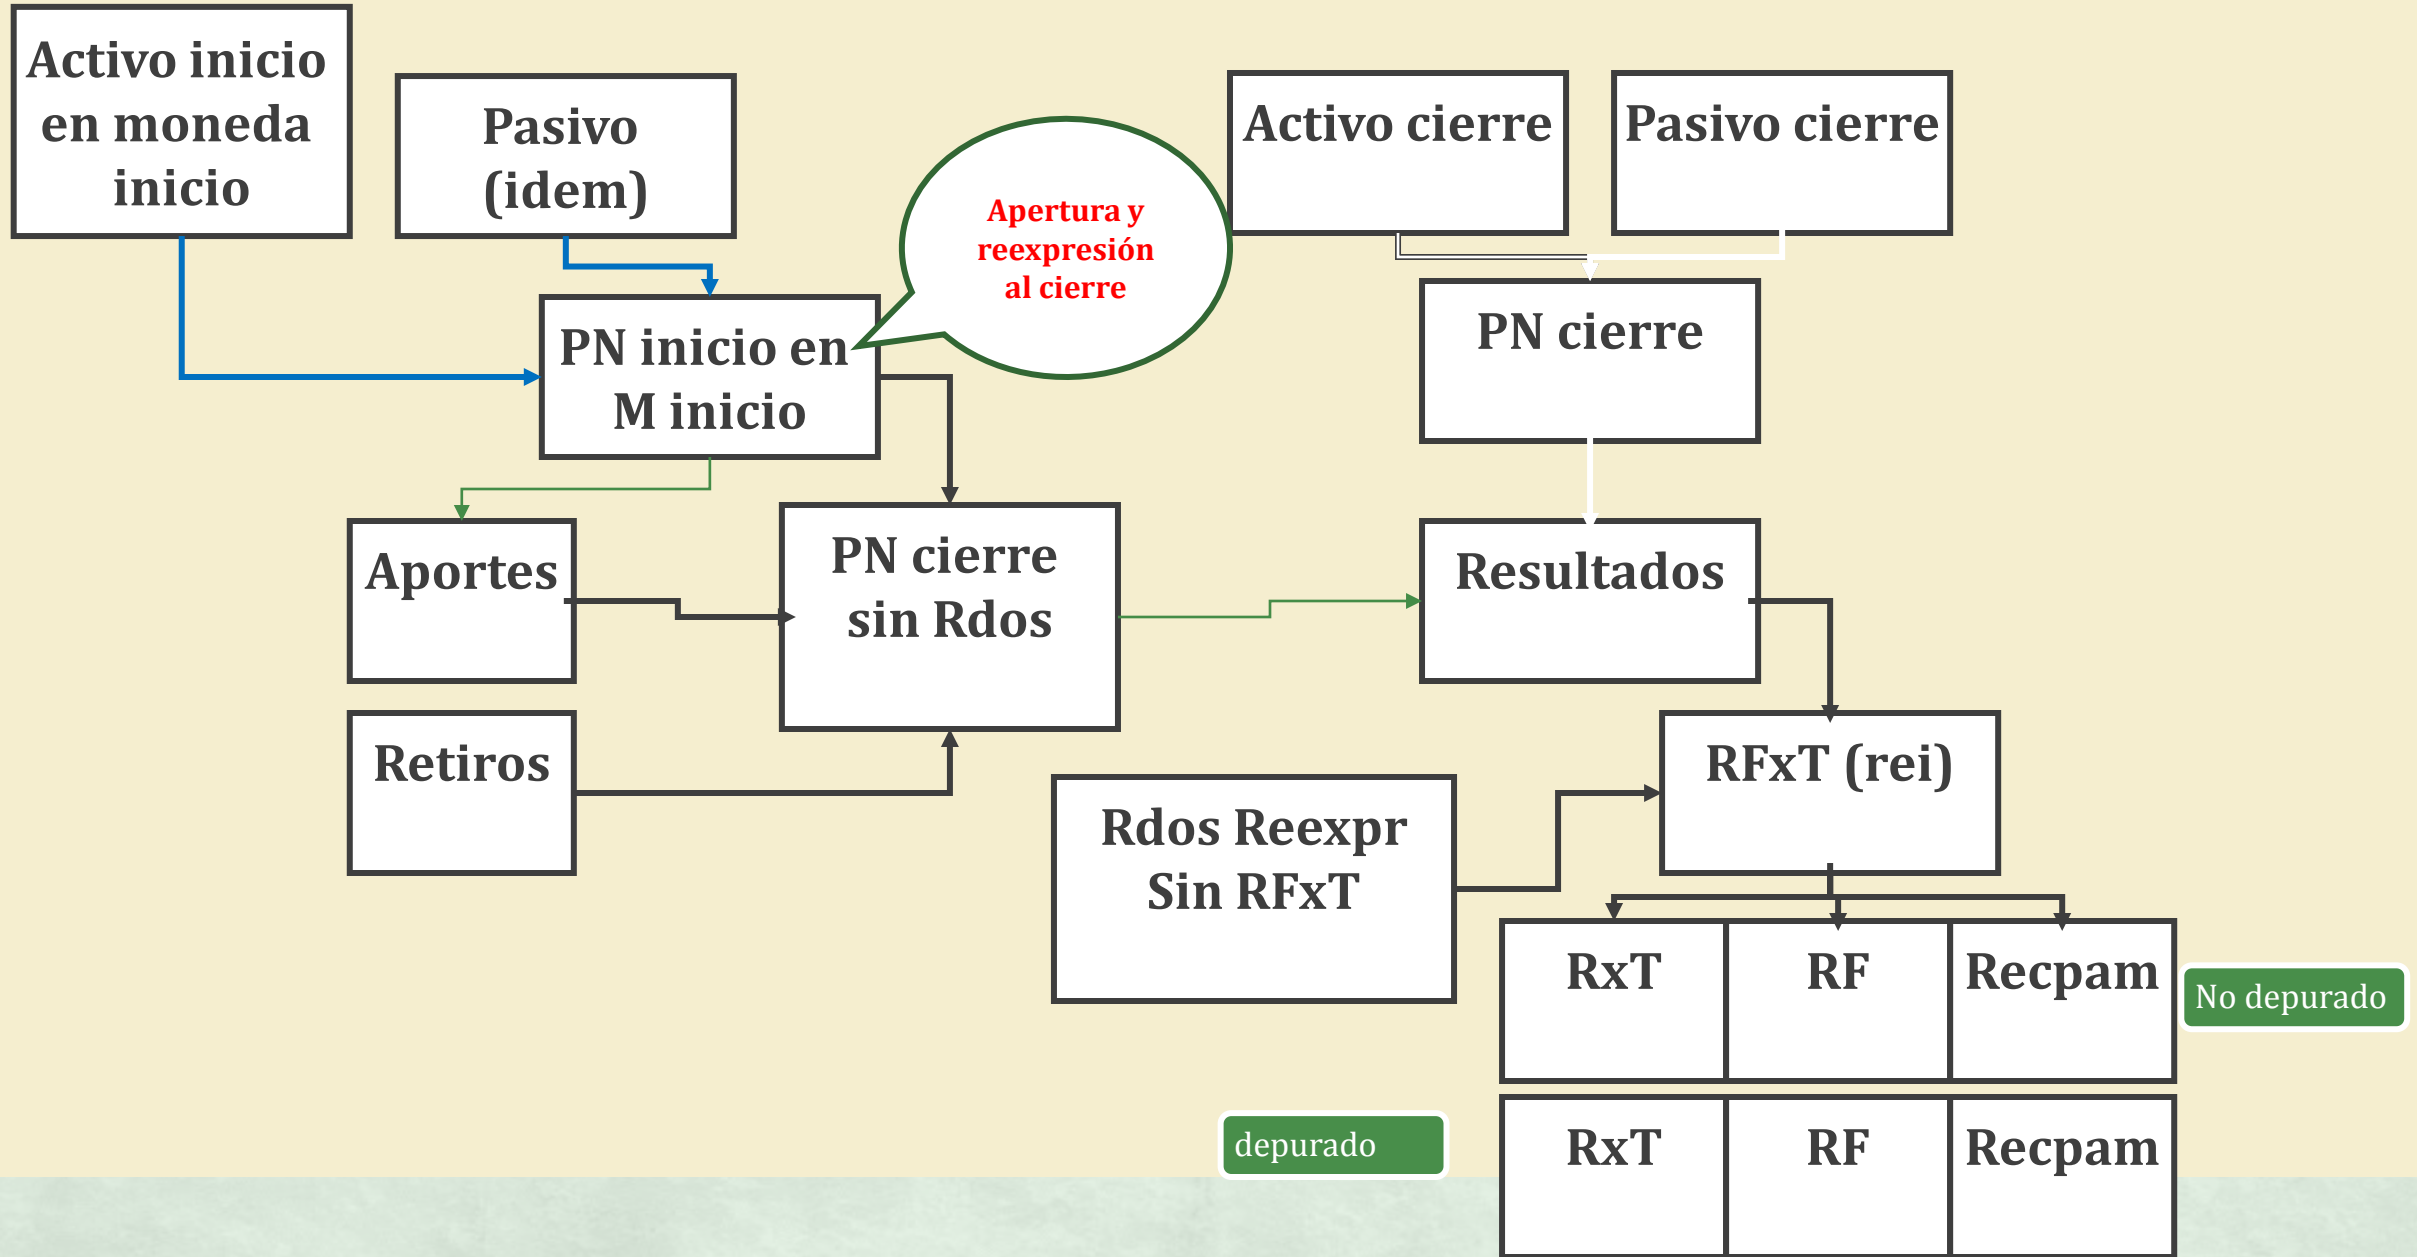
Activo inicio en moneda inicio

Pasivo (idem)

Apertura y reexpresión al cierre

Activo cierre

Pasivo cierre

PN inicio en M inicio

PN cierre

Aportes

PN cierre sin Rdos

Resultados

Retiros

RFxT (rei)

Rdos Reexpr Sin RFxT

RxT

RF

Recpam

No depurado

depurado

RxT

RF

Recpam